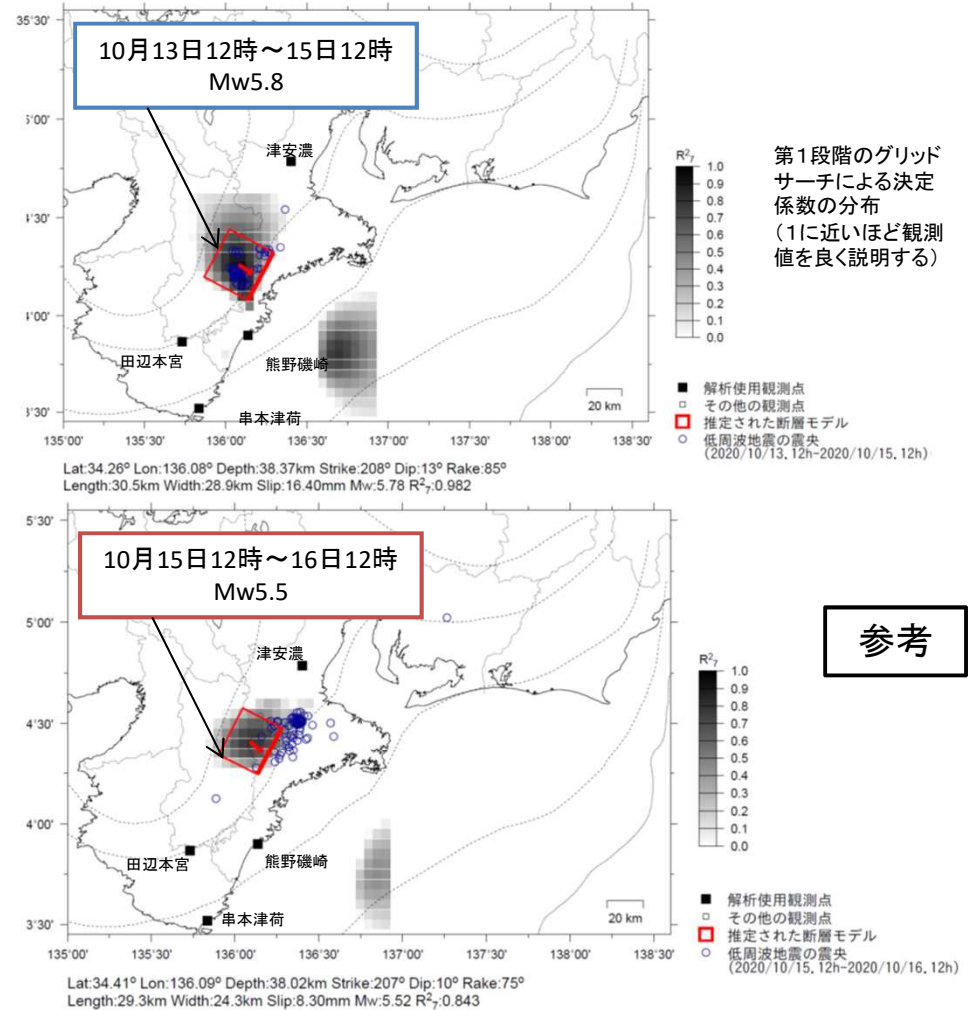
35°30'

10月13日12時～15日12時
Mw5.8

5°00'

津安濃

4°30'

4°00'

田辺本宮

熊野磯崎

3°30'

串本津荷

20 km

135°00' 135°30' 136°00' 136°30' 137°00' 137°30' 138°00' 138°30'

$R^2_7$
1.0
0.9
0.8
0.7
0.6
0.5
0.4
0.3
0.2
0.1
0.0

第1段階のグリッドサーチによる決定係数の分布
（1に近いほど観測値を良く説明する）

解析使用観測点
その他の観測点
推定された断層モデル
低周波地震の震央
(2020/10/13, 12h-2020/10/15, 12h)

Lat:34.26° Lon:136.08° Depth:38.37km Strike:208° Dip:13° Rake:85°
Length:30.5km Width:28.9km Slip:16.40mm Mw:5.78 $R^2_7$:0.982

5°30'

10月15日12時～16日12時
Mw5.5

5°00'

参考

津安濃

4°30'

4°00'

田辺本宮

熊野磯崎

3°30'

串本津荷

20 km

135°00' 135°30' 136°00' 136°30' 137°00' 137°30' 138°00' 138°30'

$R^2_7$
1.0
0.9
0.8
0.7
0.6
0.5
0.4
0.3
0.2
0.1
0.0

解析使用観測点
その他の観測点
推定された断層モデル
低周波地震の震央
(2020/10/15, 12h-2020/10/16, 12h)

Lat:34.41° Lon:136.09° Depth:38.02km Strike:207° Dip:10° Rake:75°
Length:29.3km Width:24.3km Slip:8.30mm Mw:5.52 $R^2_7$:0.843